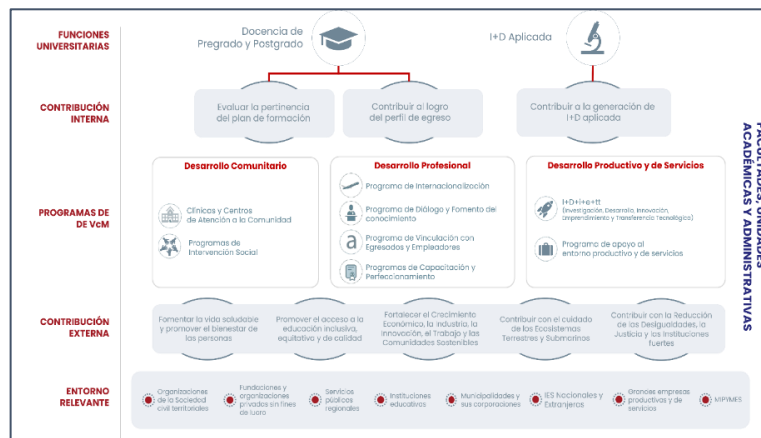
FUNCIONES UNIVERSITARIAS

Docencia de Pregrado y Postgrado

I+D Aplicada

CONTRIBUCIÓN INTERNA

Evaluar la pertinencia del plan de formación

Contribuir al logro del perfil de egreso

Contribuir a la generación de I+D aplicada

PROGRAMAS DE DE VcM

Desarrollo Comunitario

Clínicas y Centros de Atención a la Comunidad

Programas de Intervención Social

Desarrollo Profesional

Programa de Internacionalización

Programa de Diálogo y Fomento del conocimiento

Programa de Vinculación con Egresados y Empleadores

Programas de Capacitación y Perfeccionamiento

Desarrollo Productivo y de Servicios

I+D+i+e+tt (Investigación, Desarrollo, Innovación, Emprendimiento y Transferencia Tecnológica)

Programa de apoyo al entorno productivo y de servicios

CONTRIBUCIÓN EXTERNA

Fomentar la vida saludable y promover el bienestar de las personas

Promover el acceso a la educación inclusiva, equitativa y de calidad

Fortalecer el Crecimiento Económico, la Industria, la Innovación, el Trabajo y las Comunidades Sostenibles

Contribuir con el cuidado de los Ecosistemas Terrestres y Submarinos

Contribuir con la Reducción de las Desigualdades, la Justicia y las Instituciones fuertes

ENTORNO RELEVANTE

Organizaciones de la Sociedad civil territoriales

Fundaciones y organizaciones privadas sin fines de Lucro

Servicios públicos regionales

Instituciones educativas

Municipalidades y sus corporaciones

IES Nacionales y Extranjeras

Grandes empresas productivas y de servicios

MIPYMES

FACULTADES, UNIDADES ACADÉMICAS Y ADMINISTRATIVAS